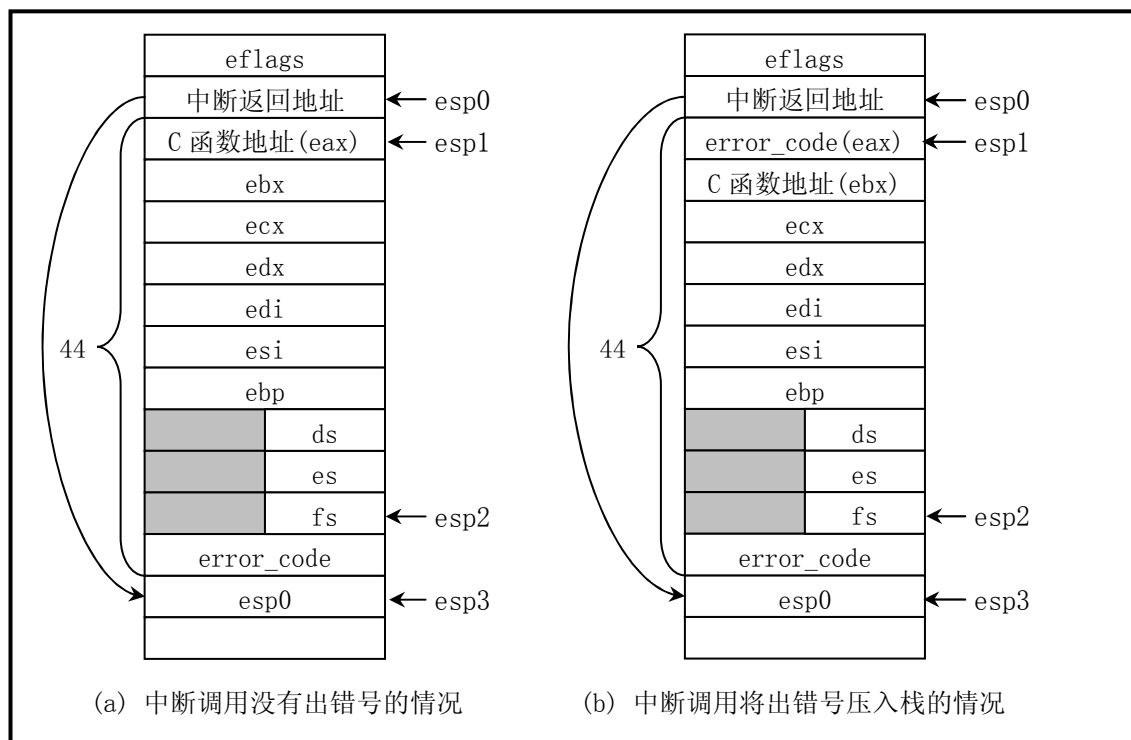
eflags
中断返回地址 ← esp0
C 函数地址(eax) ← esp1
ebx
ecx
edx
edi
esi
ebp
ds
es
fs ← esp2
error_code
esp0 ← esp3
44

(a) 中断调用没有出错号的情况

eflags
中断返回地址 ← esp0
error_code(eax) ← esp1
C 函数地址(ebx)
ecx
edx
edi
esi
ebp
ds
es
fs ← esp2
error_code
esp0 ← esp3
44

(b) 中断调用将出错号压入栈的情况